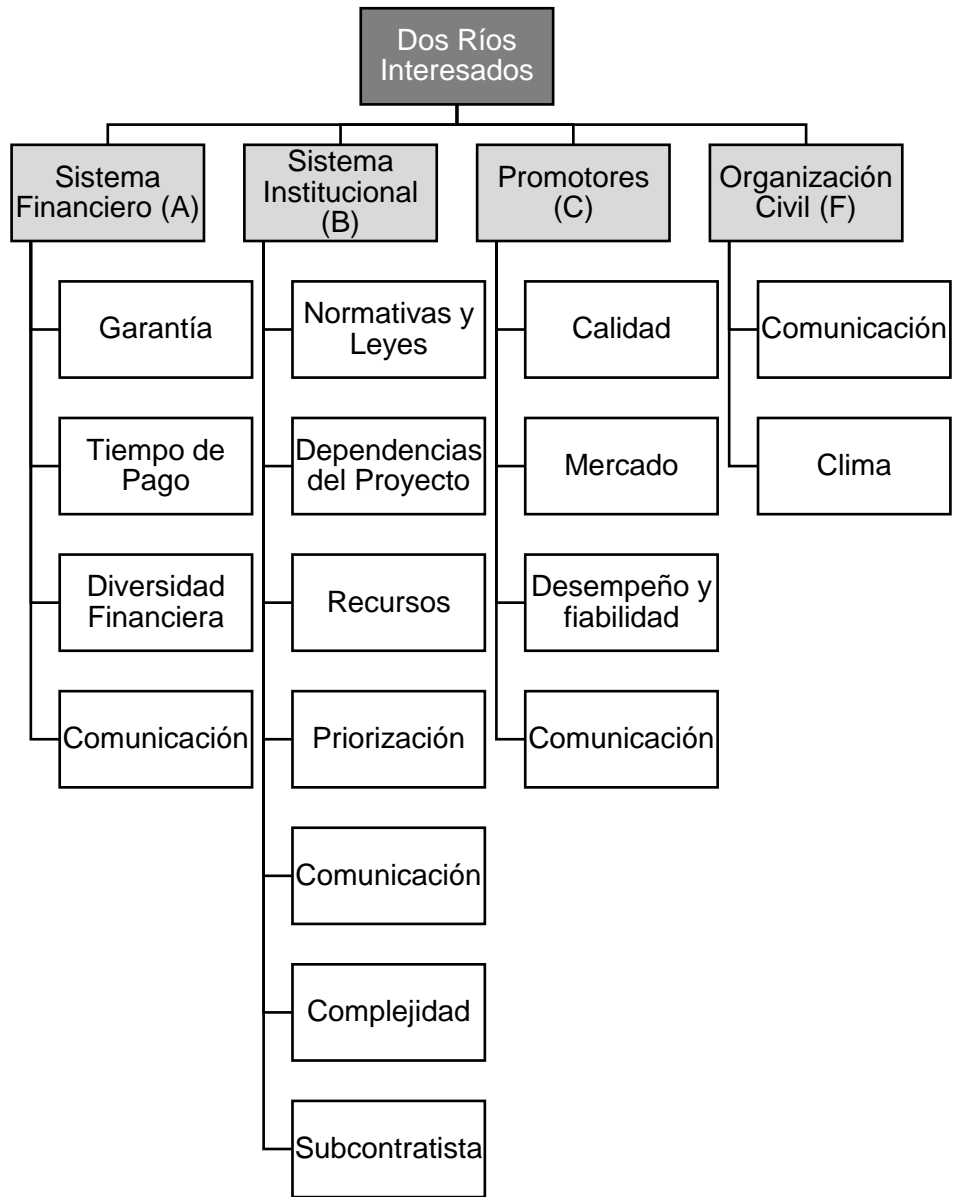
Dos Ríos Interesados

Sistema Financiero (A)

Garantía

Tiempo de Pago

Diversidad Financiera

Comunicación

Sistema Institucional (B)

Normativas y Leyes

Dependencias del Proyecto

Recursos

Priorización

Comunicación

Complejidad

Subcontratista

Promotores (C)

Calidad

Mercado

Desempeño y fiabilidad

Comunicación

Organización Civil (F)

Comunicación

Clima